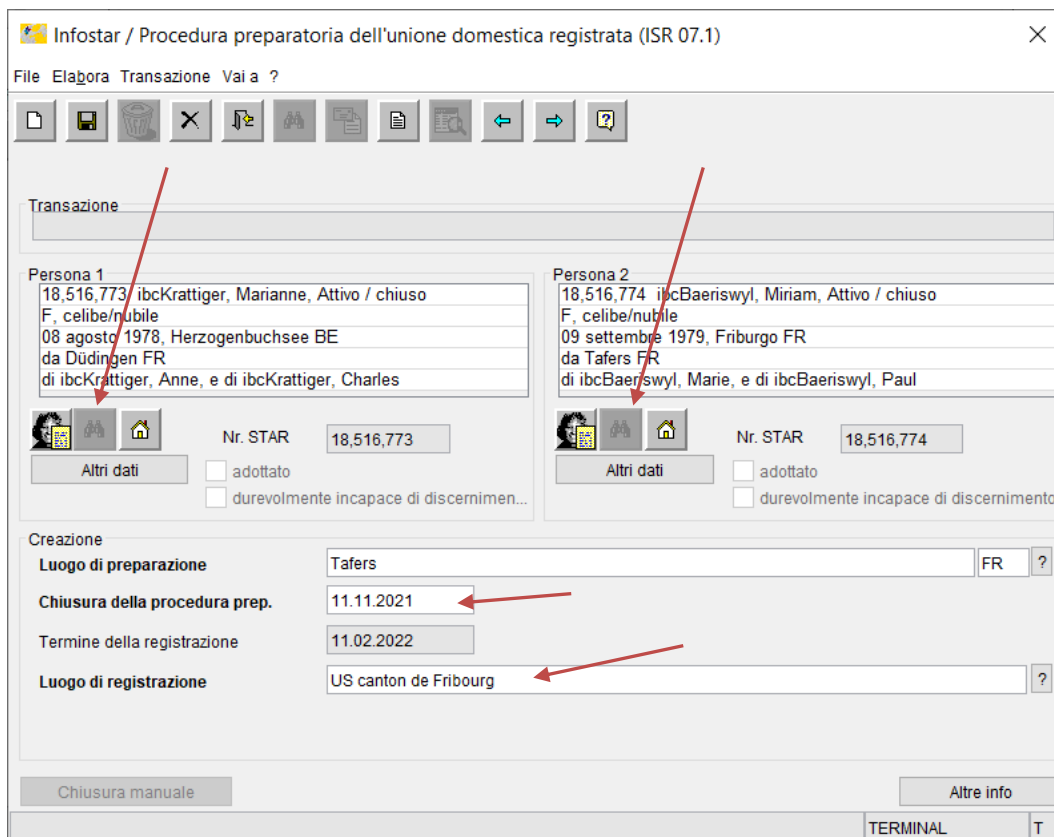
Infostar / Procedura preparatoria dell'unione domestica registrata (ISR 07.1)

File Elabora Transazione Vai a ?

Transazione

Persona 1
18,516,773 ibcKrattiger, Marianne, Attivo / chiuso
F, celibe/nubile
08 agosto 1978, Herzogenbuchsee BE
da Düdingen FR
di ibcKrattiger, Anne, e di ibcKrattiger, Charles

Nr. STAR 18,516,773
Altri dati
adottato
durevolmente incapace di discernimen...

Persona 2
18,516,774 ibcBaeriswyl, Miriam, Attivo / chiuso
F, celibe/nubile
09 settembre 1979, Friburgo FR
da Tafers FR
di ibcBaeriswyl, Marie, e di ibcBaeriswyl, Paul

Nr. STAR 18,516,774
Altri dati
adottato
durevolmente incapace di discernimento

Creazione
Luogo di preparazione Tafers FR ?
Chiusura della procedura prep. 11.11.2021
Termine della registrazione 11.02.2022
Luogo di registrazione US canton de Fribourg ?

Chiusura manuale
Altre info
TERMINAL T